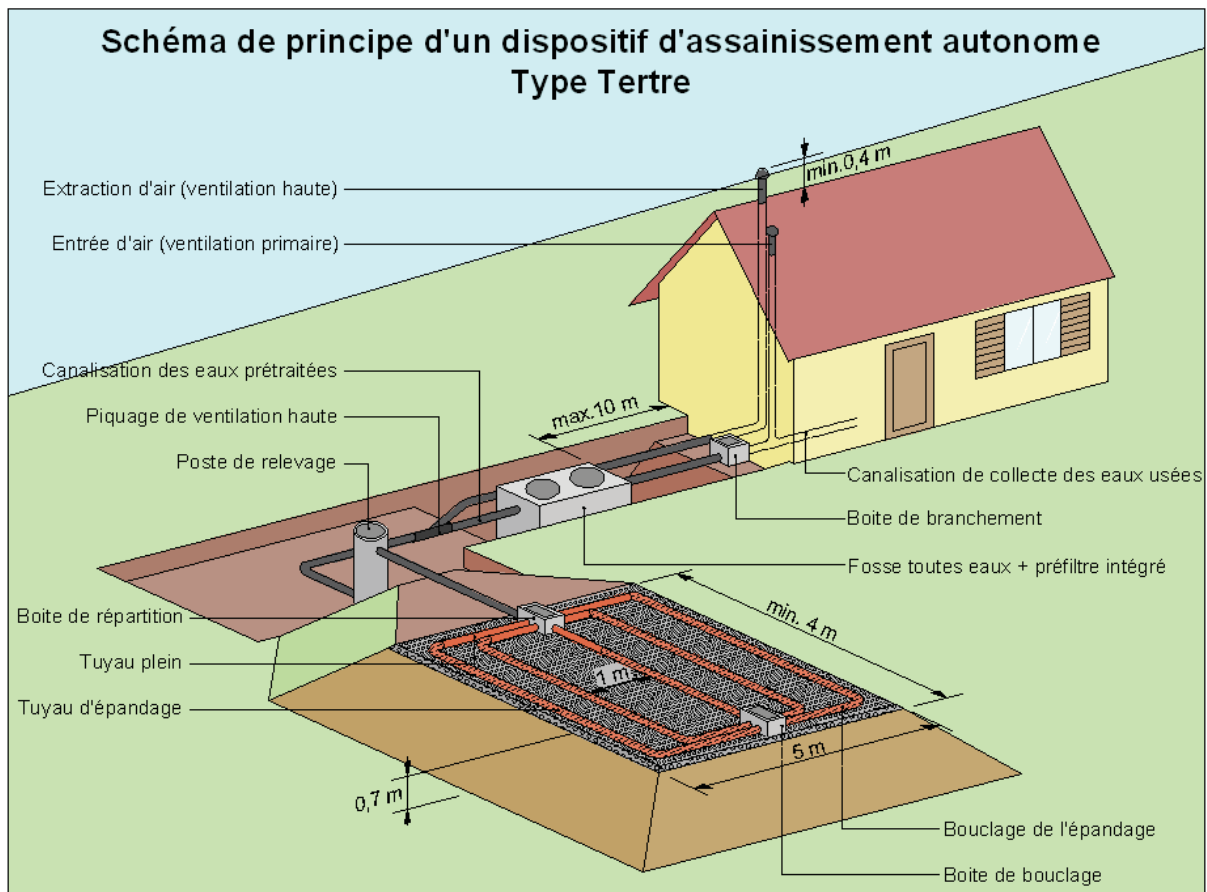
Schéma de principe d'un dispositif d'assainissement autonome
Type Tertre

Extraction d'air (ventilation haute)

Entrée d'air (ventilation primaire)

min.0,4 m

Canalisation des eaux prétraitées

Piquage de ventilation haute

max.10 m

Poste de relevage

Canalisation de collecte des eaux usées

Boite de branchement

Fosse toutes eaux + préfiltre intégré

Boite de répartition

min. 4 m

Tuyau plein

1 m

Tuyau d'épandage

5 m

0,7 m

Bouclage de l'épandage

Boite de bouclage